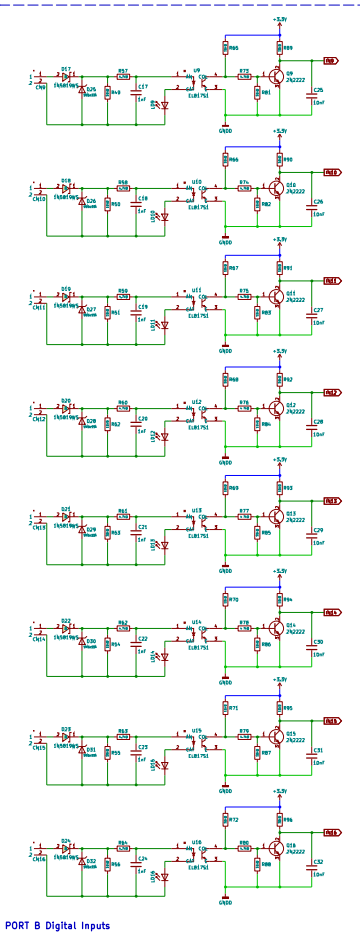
+3.3V
R65
R89
U9
R73
Q9
2N2222
PB0
CN9
D17
1N5819WS
R57
C17
D25
R49
1nF
R81
GND
C25
10nF
ELB1751
LED1

+3.3V
R66
R90
U10
R74
Q10
2N2222
PB1
CN10
D18
1N5819WS
R58
C18
D26
R50
1nF
R82
GND
C26
10nF
ELB1751

+3.3V
R67
R91
U11
R75
Q11
2N2222
PB2
CN11
D19
1N5819WS
R59
C19
D27
R51
1nF
R83
GND
C27
10nF
ELB1751

+3.3V
R68
R92
U12
R76
Q12
2N2222
PB3
CN12
D20
1N5819WS
R60
C20
D28
R52
1nF
R84
GND
C28
10nF
ELB1751

+3.3V
R69
R93
U13
R77
Q13
2N2222
PB4
CN13
D21
1N5819WS
R61
C21
D29
R53
1nF
R85
GND
C29
10nF
ELB1751

+3.3V
R70
R94
U14
R78
Q14
2N2222
PB5
CN14
D22
1N5819WS
R62
C22
D30
R54
1nF
R86
GND
C30
10nF
ELB1751

+3.3V
R71
R95
U15
R79
Q15
2N2222
PB6
CN15
D23
1N5819WS
R63
C23
D31
R55
1nF
R87
GND
C31
10nF
ELB1751

+3.3V
R72
R96
U16
R80
Q16
2N2222
PB7
CN16
D24
1N5819WS
R64
C24
D32
R56
1nF
R88
GND
C32
10nF
ELB1751

PORT B Digital Inputs